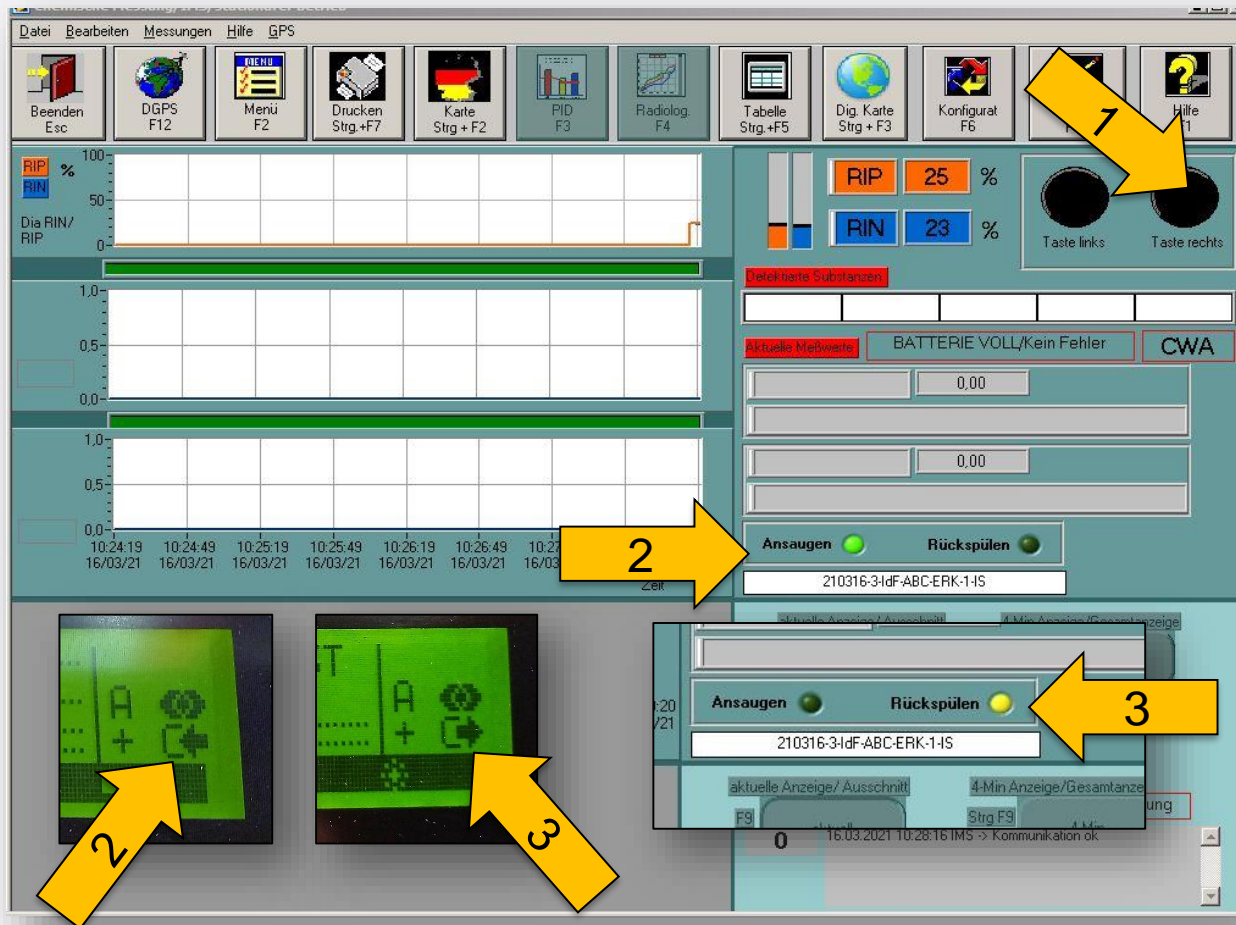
Datei Bearbeiten Messungen Hilfe GPS

Beenden Esc
DGPS F12
MENU
Menü F2
Drucken Strg.+F7
Karte Strg + F2
PID F3
Radiolog. F4
Tabelle Strg.+F5
Dig. Karte Strg + F3
Konfigurat F6
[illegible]
Hilfe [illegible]1

1

RIP
RIN
%
100
50
0
Dia RIN/ RIP

1,0
0,5
0,0

1,0
0,5
0,0
10:24:19 16/03/21
10:24:49 16/03/21
10:25:19 16/03/21
10:25:49 16/03/21
10:26:19 16/03/21
10:26:49 16/03/21
10:27 16/03
Zeit

RIP 25 %
RIN 23 %
Taste links
Taste rechts

Detektierte Substanzen

Aktuelle Meßwerte
BATTERIE VOLL/Kein Fehler
CWA

0,00

0,00

2
Ansaugen
Rückspülen
210316-3-IdF-ABC-ERK-1-IS

aktuelle Anzeige / Ausschnitt
4-Min Anzeige/Gesamtanzeige

:20
/21
Ansaugen
Rückspülen
3
210316-3-IdF-ABC-ERK-1-IS

aktuelle Anzeige/ Ausschnitt
4-Min Anzeige/Gesamtanze
F9
Strg F9
ung
0
16.03.2021 10:28:16 IMS -> Kommunikation ok

A
+

T
A
+

2
3